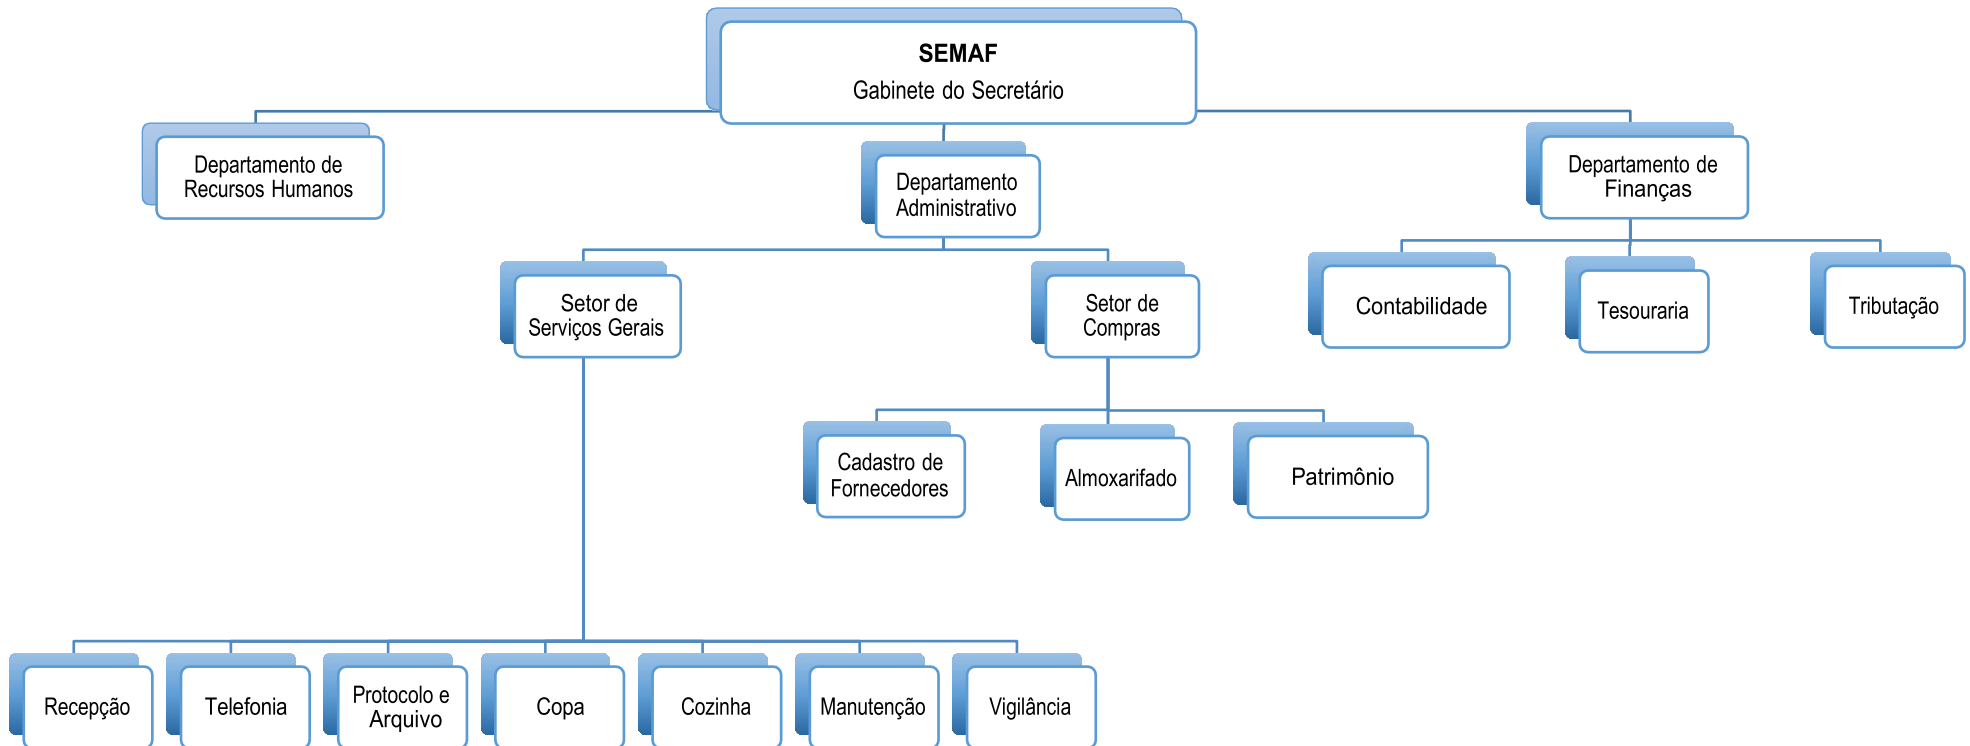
SEMAF
Gabinete do Secretário

Departamento de Recursos Humanos

Departamento Administrativo

Departamento de Finanças

Setor de Serviços Gerais

Setor de Compras

Contabilidade

Tesouraria

Tributação

Cadastro de Fornecedores

Almoxarifado

Patrimônio

Recepção

Telefonia

Protocolo e Arquivo

Copa

Cozinha

Manutenção

Vigilância